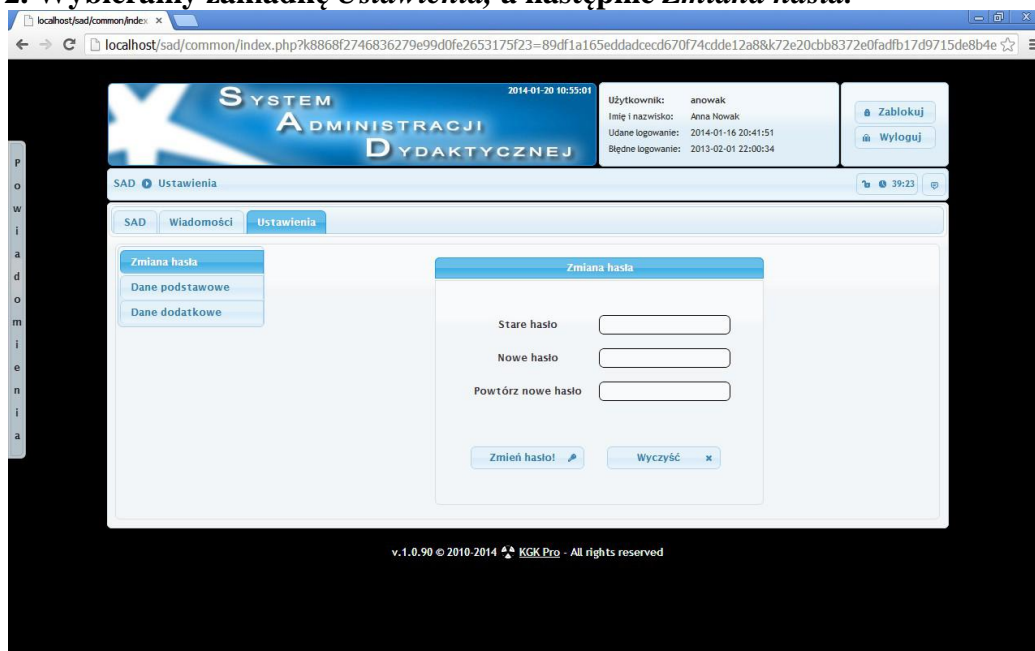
2. Wybieramy zakładkę Ustawienia, a następnie Zmiana hasła.

localhost/sad/common/index ×

localhost/sad/common/index.php?k8868f2746836279e99d0fe2653175f23=89df1a165eddadcecd670f74cdde12a8&k72e20cbb8372e0fadfb17d9715de8b4e

SYSTEM ADMINISTRACJI DYDAKTYCZNEJ

2014-01-20 10:55:01

Użytkownik: anowak
Imię i nazwisko: Anna Nowak
Udane logowanie: 2014-01-16 20:41:51
Błędne logowanie: 2013-02-01 22:00:34

Zablokuj
Wyloguj

Powiadomienia

SAD Ustawienia

39:23

SAD | Wiadomości | Ustawienia

Zmiana hasła
Dane podstawowe
Dane dodatkowe

Zmiana hasła

Stare hasło
Nowe hasło
Powtórz nowe hasło

Zmień hasło!
Wyczyść

v.1.0.90 © 2010-2014 KGK Pro - All rights reserved